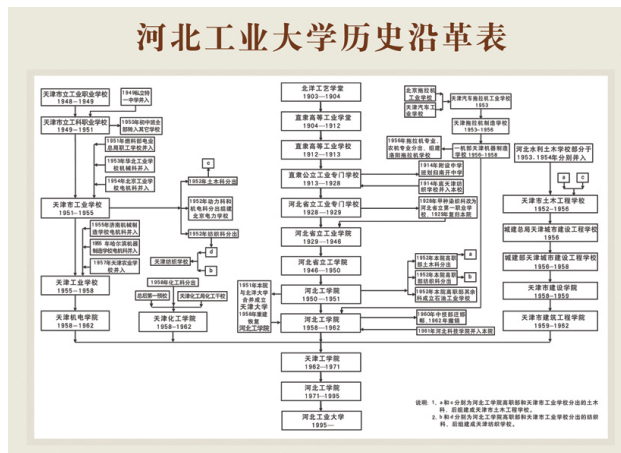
河北工业大学历史沿革表

天津市立工业职业学校
1948—1949

1949私立铸一中学并入

天津市工科职业学校
1949—1951

1950年初中回族部转入其它学校

1951年燃料部电业局技工学校并入

1953年天津土木工业学校机械科并入

1954年北京工业学校电机科并入

天津市工业学校
1951—1955

1955年济南机制造学校电机科并入

1956 年哈尔滨机器制造学校电机科并入

1957年天津冶金学校并入

天津市工业学校
1955—1958

天津机电学院
1958—1962

北洋工艺学堂
1903—1904

直隶高等工业学堂
1904—1912

直隶公立工业专门学校
1912—1913

直隶公立工业专门学校
1913—1928

河北省立工业学院
1928—1929

河北省立工业学院
1929—1946

河北省立工学院
1946—1950

河北工学院
1950—1951

河北工学院
1958—1962

河北工学院
1962—1971

河北工学院
1971—1995

河北工业大学
1995—

北京市私立电机学校

天津汽车制造学校工业学校
1953

天津市私立电机学校

天津电机制造学校
1953—1958

1955年私立电机专业农机专业并入，后被撤销河北学校

一机部天津机器制造学校
1956—1958

1914年附设中学校招高开中学

1918年天津私立工业学校并入本校

1928年甲种工业学校改为河北省立第一职业学校，1928年复归本院

c

1952年土木科分出

1952年动力科和电机科合组建北京电力学校

1952年纺织科分出

d

b

天津纺织学校

1958年化工科分出

总后第一预校

天津化工学校
1958—1962

天津化工学校

1951年本院与北洋大学合并成立天津大学
1958年重建恢复河北工学院

a

1953年本院高职部土木科分出

b

1953年本院高职部纺织科分出

1953年本院高职部其余科成立石油工业学校

1960年中级部迁出，1962年撤销

1961年河北科技学院并入本院

河北水利土木学校部分于1953，1954年分别并入

a c

天津市土木工程学校
1952—1956

城建总局天津城市建设工程学校
1956

城建部天津城市建设工程学校
1956—1958

天津市建设学院
1958—1959

天津市建筑工程学院
1959—1962

说明：1. a和c分别为河北工学院高职部和天津市工业学校分出的土木科，后组建成天津市土木工程学校。
2. b和d分别为河北工学院高职部和天津市工业学校分出的纺织科，后组建成天津纺织学校。